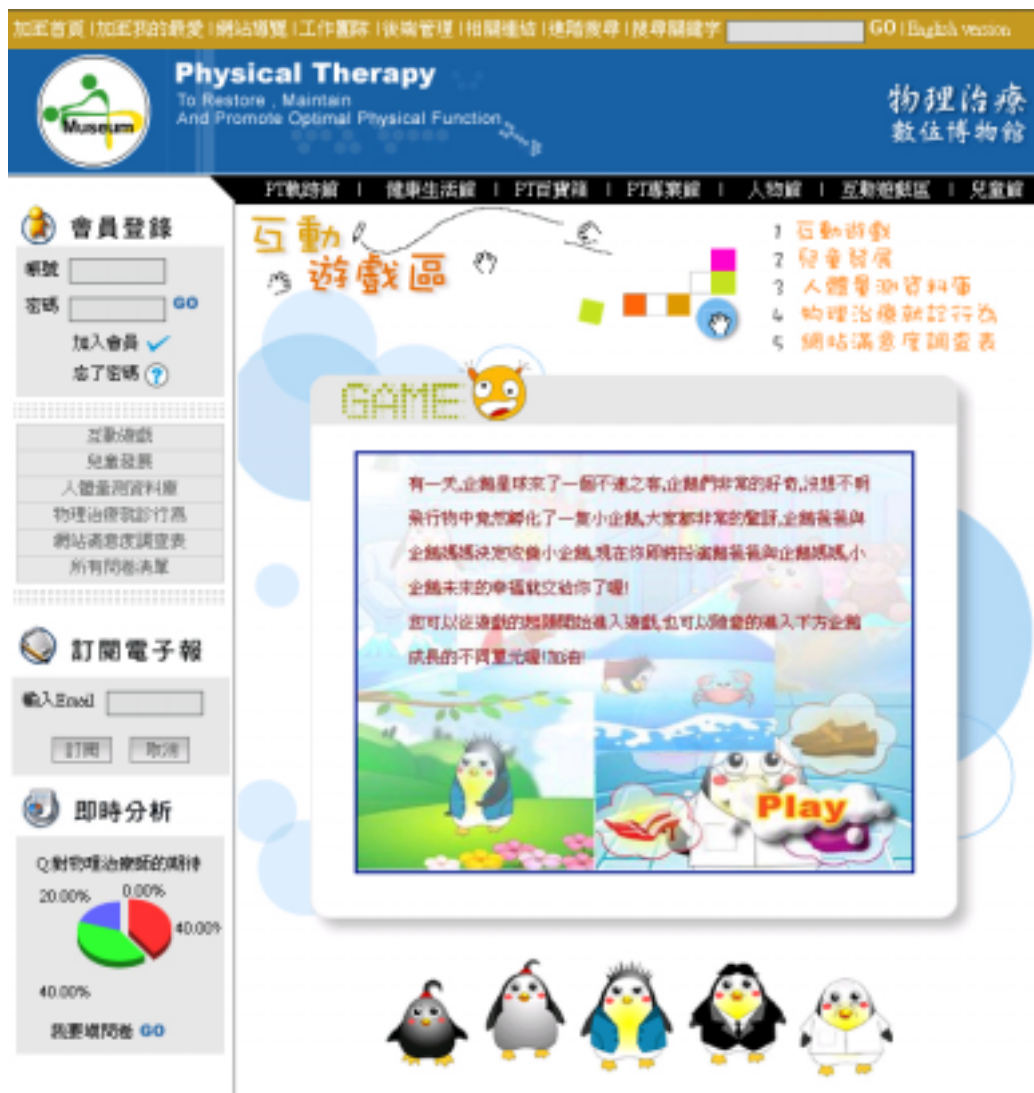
加至首頁 | 加至我的最愛 | 網站導覽 | 工作團隊 | 後端管理 | 相關連結 | 進階搜尋 | 搜尋關鍵字 GO | English version

Museum

Physical Therapy
To Restore , Maintain And Promote Optimal Physical Function

物理治療 數位博物館

PT軼時館 | 健康生活館 | PT百寶箱 | PT專業館 | 人物館 | 互動遊戲區 | 兒童館

會員登錄
帳號
密碼 GO
加入會員
忘了密碼 ?

互動遊戲
兒童發展
人體量測資料庫
物理治療就診行為
網站滿意度調查表
所有問卷清單

訂閱電子報
輸入Email
訂閱 取消

即時分析
Q:對物理治療師的期待
20.00% 0.00%
40.00%
40.00%
我要填問卷 GO

互動遊戲區

1 互動遊戲
2 兒童發展
3 人體量測資料庫
4 物理治療就診行為
5 網站滿意度調查表

GAME

有一天,企鵝星球來了一個不速之客,企鵝們非常的好奇,這個不明飛行物中竟然孵化了一隻小企鵝,大家都非常的驚訝,企鵝爸爸與企鵝媽媽決定收養小企鵝,現在你即將扮演企鵝爸爸與企鵝媽媽,小企鵝未來的幸福就交給你了喔!

您可以從遊戲的起頭開始進入遊戲,也可以隨意的進入下方企鵝成長的不同階段喔!加油!

Play